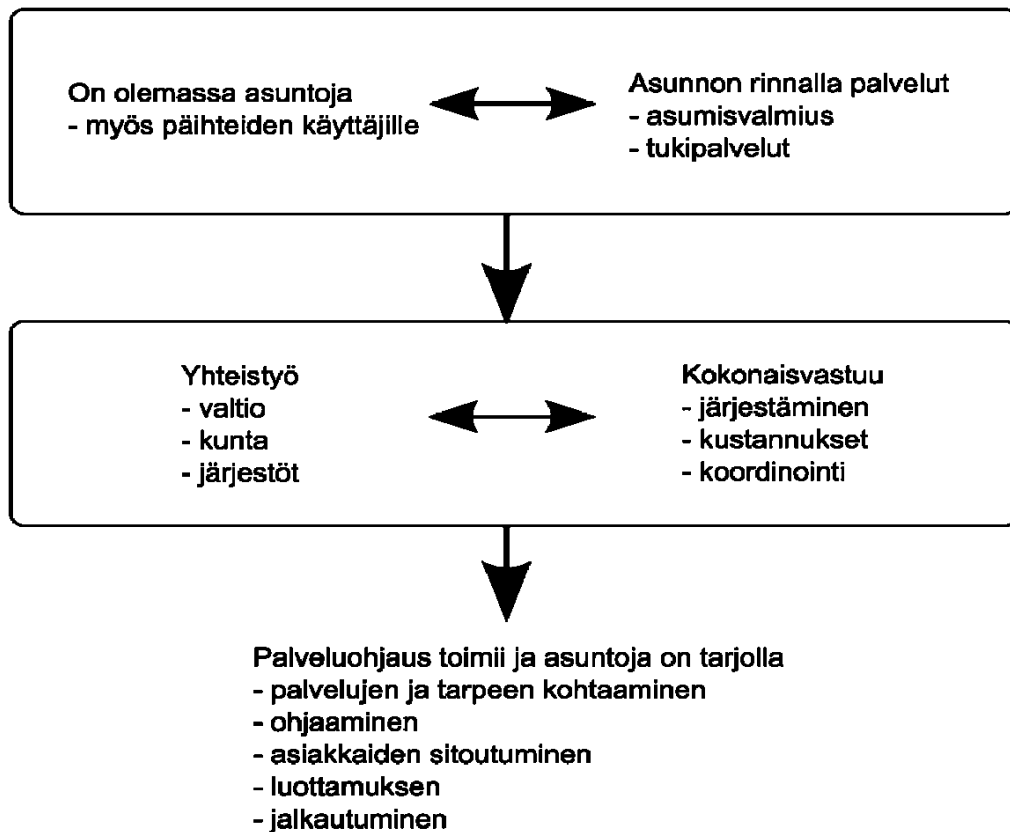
On olemassa asuntoja
- myös päihteiden käyttäjille

Asunnon rinnalla palvelut
- asumisvalmius
- tukipalvelut

Yhteistyö
- valtio
- kunta
- järjestöt

Kokonaisvastuu
- järjestäminen
- kustannukset
- koordinointi

Palveluohjaus toimii ja asuntoja on tarjolla
- palvelujen ja tarpeen kohtaaminen
- ohjaaminen
- asiakkaiden sitoutuminen
- luottamuksen
- jalkautuminen